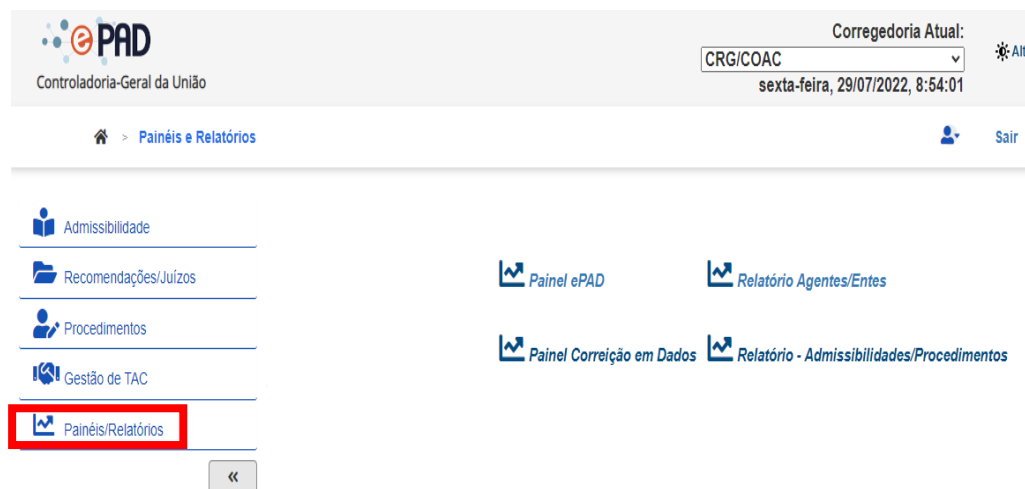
ePAD
Controladoria-Geral da União

Corregedoria Atual:
CRG/COAC
sexta-feira, 29/07/2022, 8:54:01

Alt

> Painéis e Relatórios

Sair

Admissibilidade
Recomendações/Juízos
Procedimentos
Gestão de TAC
Painéis/Relatórios
«

Painel ePAD
Relatório Agentes/Entes
Painel Correição em Dados
Relatório - Admissibilidades/Procedimentos